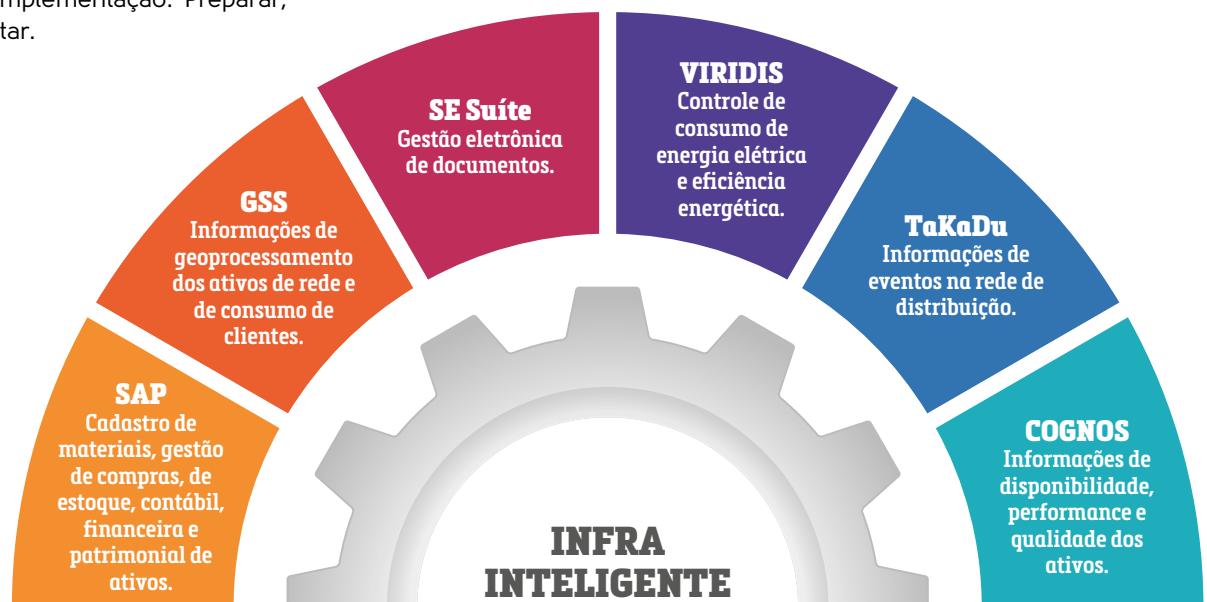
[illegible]mplementação: Preparar,
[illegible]tar.

SAP
Cadastro de materiais, gestão de compras, de estoque, contábil, financeira e patrimonial de ativos.

GSS
Informações de geoprocessamento dos ativos de rede e de consumo de clientes.

SE Suíte
Gestão eletrônica de documentos.

VIRIDIS
Controle de consumo de energia elétrica e eficiência energética.

TaKaDu
Informações de eventos na rede de distribuição.

COGNOS
Informações de disponibilidade, performance e qualidade dos ativos.

INFRA
INTELIGENTE